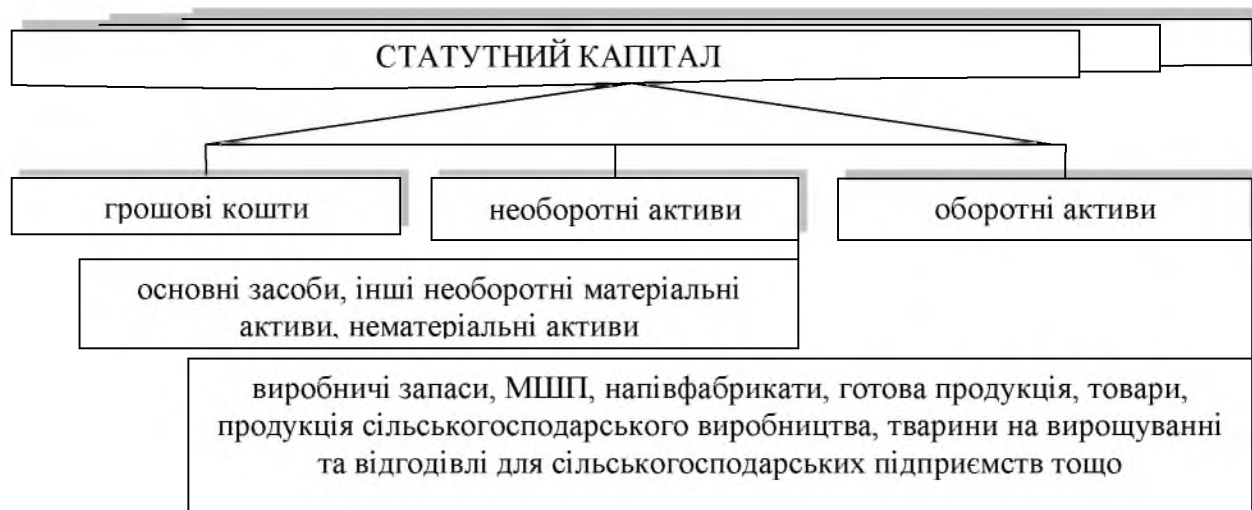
СТАТУТНИЙ КАПІТАЛ

грошові кошти

необоротні активи

оборотні активи

основні засоби, інші необоротні матеріальні активи, нематеріальні активи

виробничі запаси, МШП, напівфабрикати, готова продукція, товари, продукція сільськогосподарського виробництва, тварини на вирощуванні та відгодівлі для сільськогосподарських підприємств тощо